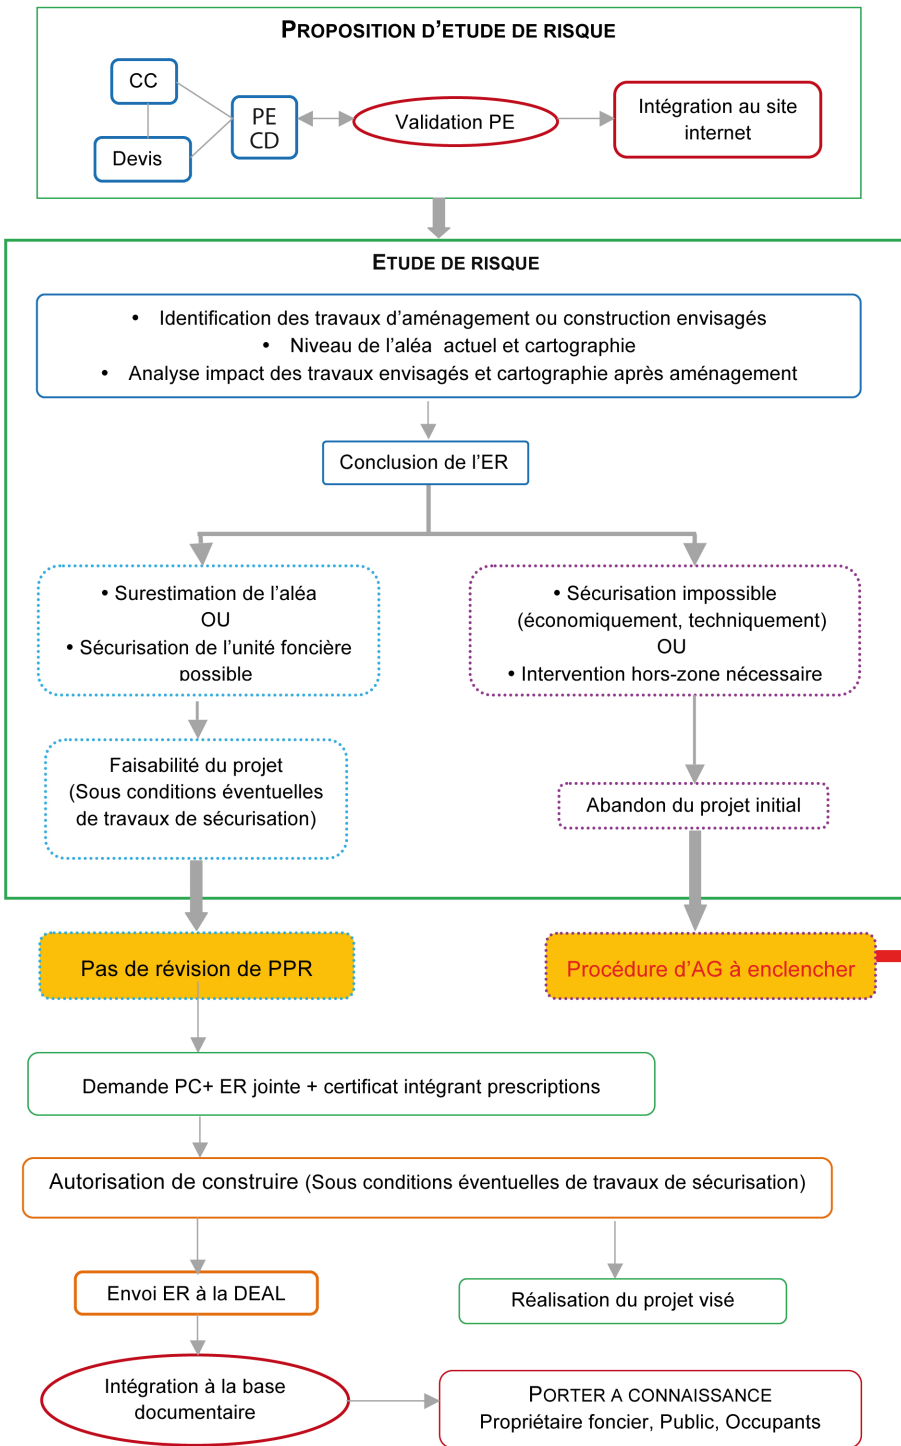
PROPOSITION D'ETUDE DE RISQUE

CC

Devis

PE
CD

Validation PE

Intégration au site internet

ETUDE DE RISQUE

• Identification des travaux d'aménagement ou construction envisagés
• Niveau de l'aléa actuel et cartographie
• Analyse impact des travaux envisagés et cartographie après aménagement

Conclusion de l'ER

• Surestimation de l'aléa
OU
• Sécurisation de l'unité foncière possible

• Sécurisation impossible (économiquement, techniquement)
OU
• Intervention hors-zone nécessaire

Faisabilité du projet (Sous conditions éventuelles de travaux de sécurisation)

Abandon du projet initial

Pas de révision de PPR

Procédure d'AG à enclencher

Demande PC+ ER jointe + certificat intégrant prescriptions

Autorisation de construire (Sous conditions éventuelles de travaux de sécurisation)

Envoi ER à la DEAL

Réalisation du projet visé

Intégration à la base documentaire

PORTER A CONNAISSANCE
Propriétaire foncier, Public, Occupants